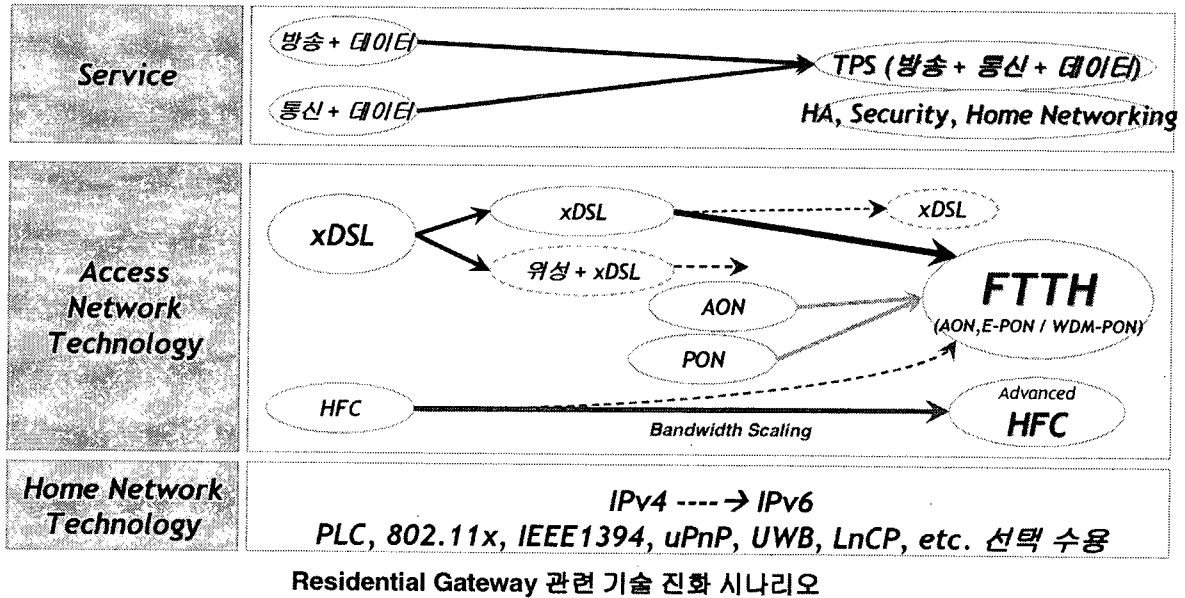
Service

방송 + 데이터

통신 + 데이터

TPS (방송 + 통신 + 데이터)

HA, Security, Home Networking

Access Network Technology

xDSL

xDSL

xDSL

위성 + xDSL

AON

PON

FTTH

(AON,E-PON / WDM-PON)

HFC

Advanced HFC

Bandwidth Scaling

Home Network Technology

IPv4 ----→ IPv6

PLC, 802.11x, IEEE1394, uPnP, UWB, LnCP, etc. 선택 수용

Residential Gateway 관련 기술 진화 시나리오